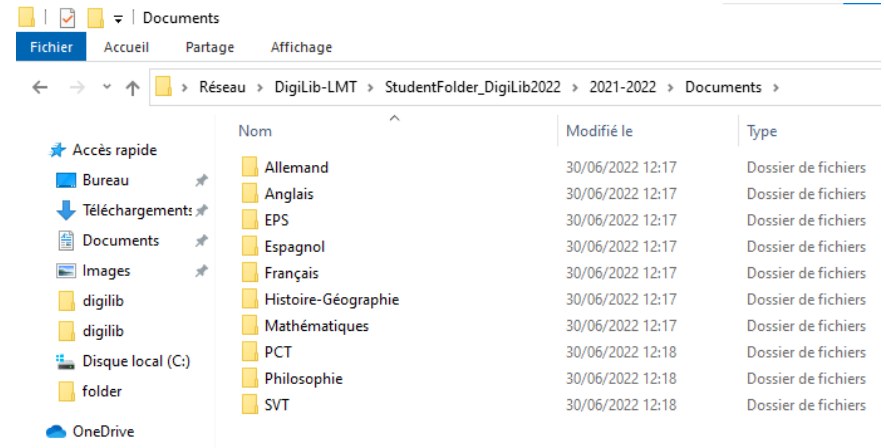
Documents

Fichier Accueil Partage Affichage

Réseau > DigiLib-LMT > StudentFolder_DigiLib2022 > 2021-2022 > Documents >

Accès rapide
Bureau
Téléchargements
Documents
Images
digilib
digilib
Disque local (C:)
folder
OneDrive

| Nom | Modifié le | Type |
|---|---|---|
| Allemand | 30/06/2022 12:17 | Dossier de fichiers |
| Anglais | 30/06/2022 12:17 | Dossier de fichiers |
| EPS | 30/06/2022 12:17 | Dossier de fichiers |
| Espagnol | 30/06/2022 12:17 | Dossier de fichiers |
| Français | 30/06/2022 12:17 | Dossier de fichiers |
| Histoire-Géographie | 30/06/2022 12:17 | Dossier de fichiers |
| Mathématiques | 30/06/2022 12:17 | Dossier de fichiers |
| PCT | 30/06/2022 12:18 | Dossier de fichiers |
| Philosophie | 30/06/2022 12:18 | Dossier de fichiers |
| SVT | 30/06/2022 12:18 | Dossier de fichiers |